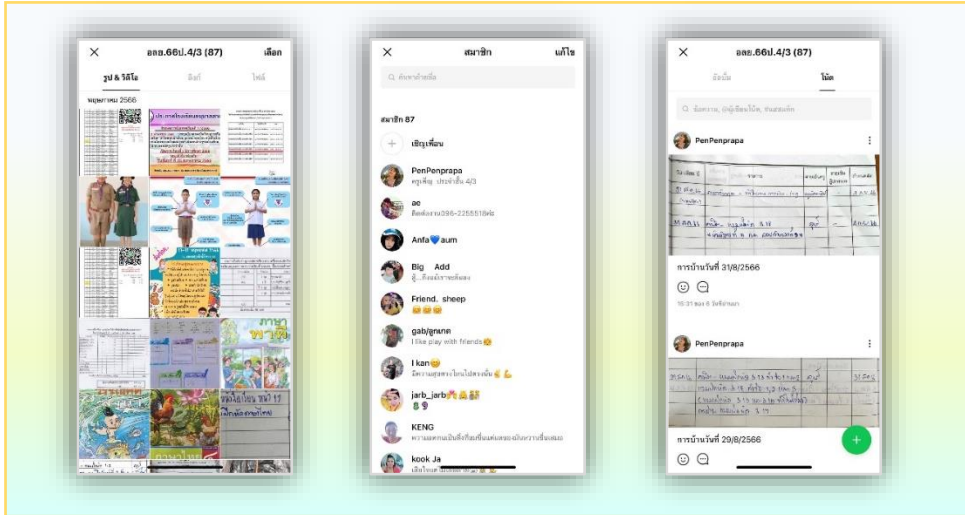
✕ อลข.66ป.4/3 (87) เลือก

รูป & วิดีโอ ลิงก์ ไฟล์

พฤษภาคม 2566

ภาษา พาที

✕ สมาชิก แก้ไข

ค้นหาด้วยชื่อ

สมาชิก 87

เชิญเพื่อน

PenPenprapa
ครูเพ็ญ ประจำชั้น 4/3

ae
ติดต่องาน 096-2255518ค่ะ

Anfa💙aum

Big Add

Friend. sheep

gab/ลูกแกส
I like play with friends

I kan

jarb_jarb

KENG

kook Ja

✕ อลข.66ป.4/3 (87)

อัลบั้ม โน้ต

ค้นหาโน้ต, ผู้เขียนโน้ต, แฮชแท็ก

PenPenprapa

การบ้านวันที่ 31/8/2566

PenPenprapa

การบ้านวันที่ 29/8/2566

+